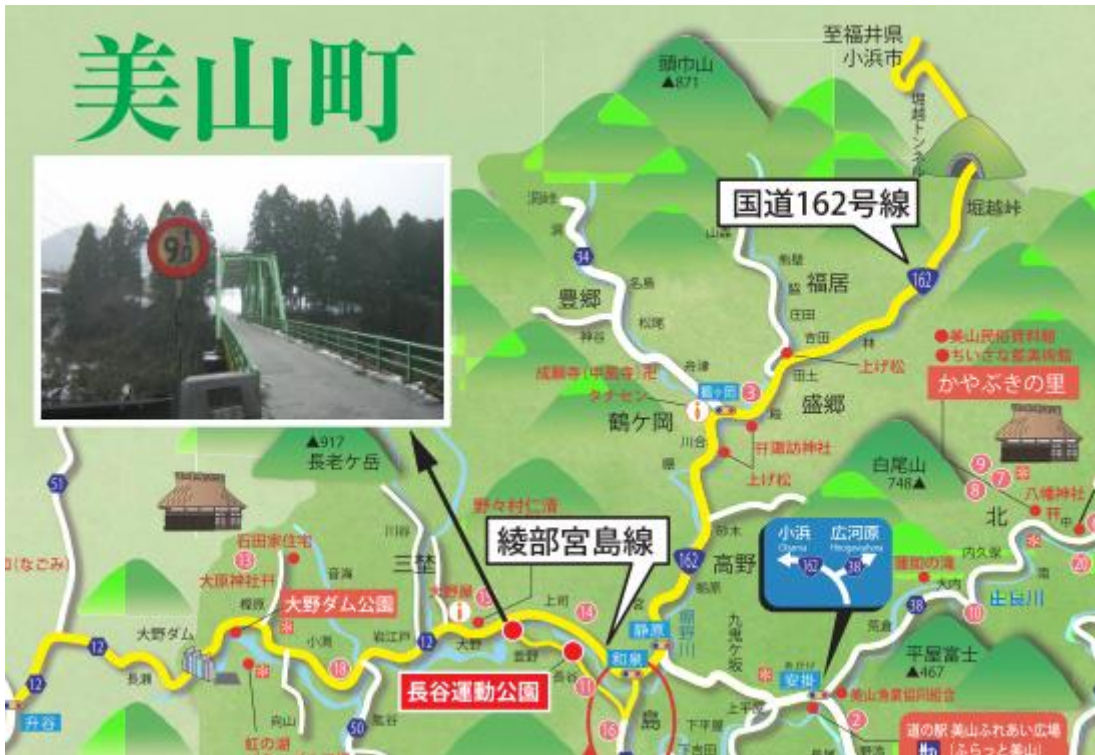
美山町

至福井県
小浜市

頭巾山
▲871

堀越トンネル

国道162号線

堀越峠

162

34

豊郷

福居

●美山民俗資料館
●ちいさな藍美術館

上げ松

成願寺(甲賀寺)

鶴ヶ岡

3

盛郷

かやぶきの里

川合

知見八幡神社

白尾山
748▲

9

7

8

八幡神社

▲917
長老ヶ岳

上げ松

北

20

51

野々村仁清

綾部宮島線

162

高野

小浜 Obama

広河原 Hirogawara

162

38

石田家住宅

三埜

大原神社

大野ダム公園

12

大野ダム

12

14

和泉

九鬼ケ坂

38

10

由良川

平屋富士
▲467

12

長瀬

18

長谷運動公園

16

美山牛乳組合

50

2

道の駅 美山ふれあい広場

升谷

虹の湖

島

(なごみ)